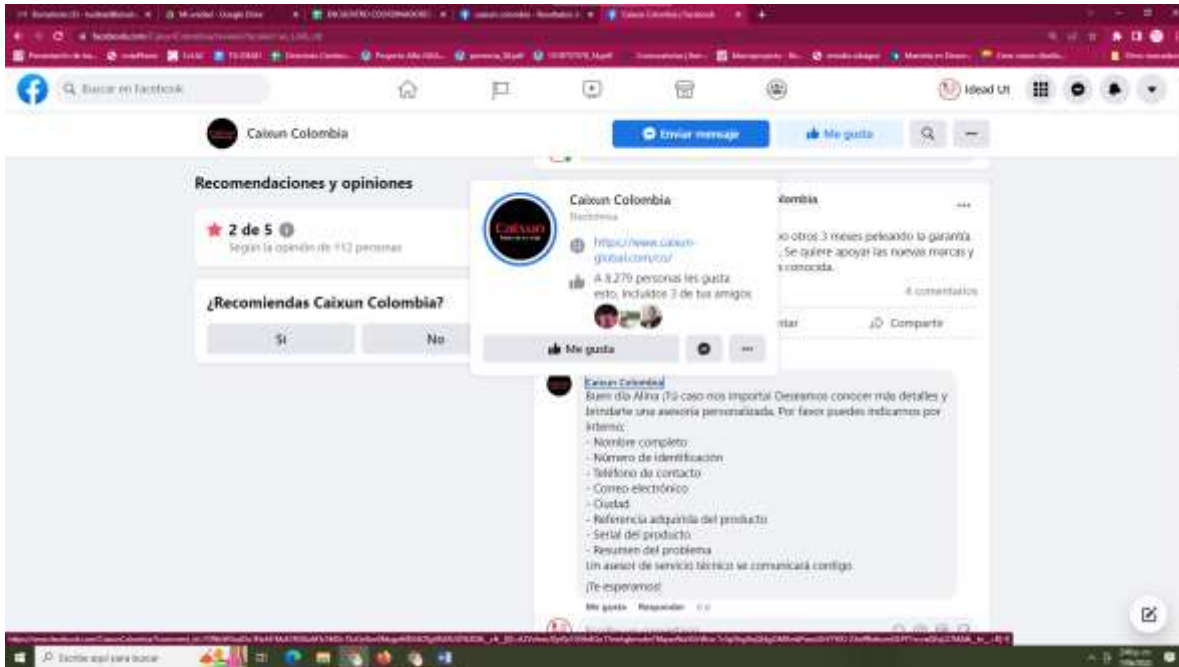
Buscar en Facebook

Idead Ut

Caixun Colombia

Enviar mensaje

Me gusta

Recomendaciones y opiniones

2 de 5

Según la opinión de 112 personas

¿Recomiendas Caixun Colombia?

Sí

No

Caixun Colombia

Electrónica

https://www.caixun-global.com/co/

A 8.279 personas les gusta esto, incluidos 3 de tus amigos

Me gusta

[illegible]lombia

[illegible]o otros 3 meses peleando la garantía. Se quiere apoyar las nuevas marcas y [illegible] conocida.

4 comentarios

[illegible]tar

Compartir

Caixun Colombia
Buen día Alina ¡Tú caso nos importa! Deseamos conocer más detalles y brindarte una asesoría personalizada. Por favor puedes indicarnos por interno:
- Nombre completo
- Número de identificación
- Teléfono de contacto
- Correo electrónico
- Ciudad
- Referencia adquirida del producto
- Serial del producto
- Resumen del problema
Un asesor de servicio técnico se comunicará contigo.

¡Te esperamos!

Me gusta Responder

Escribe aquí para buscar